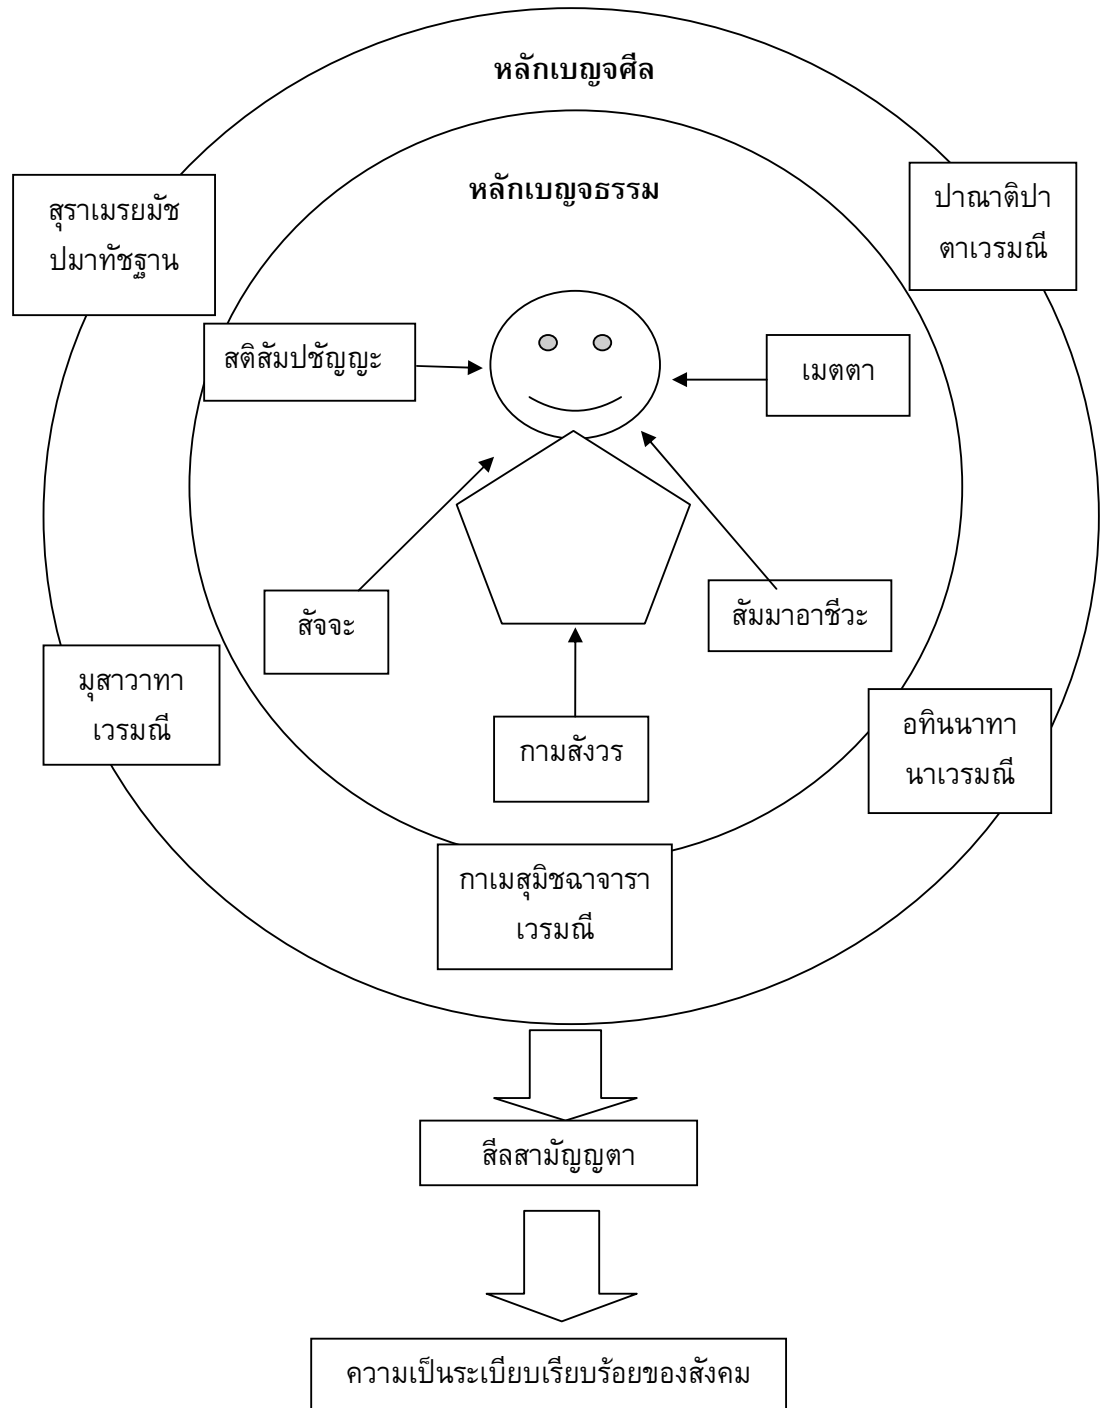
หลักเบญจศีล

หลักเบญจธรรม

สุราเมรยมัช ปมาทัชฐาน

ปาณาติปา ตาเวรมณี

สติสัมปชัญญะ

เมตตา

สัจจะ

สัมมาอาชีวะ

มุสาวาทา เวรมณี

กามสังวร

อทินนาทา นาเวรมณี

กาเมสุมิชฉาจารา เวรมณี

สีลสามัญญตา

ความเป็นระเบียบเรียบร้อยของสังคม